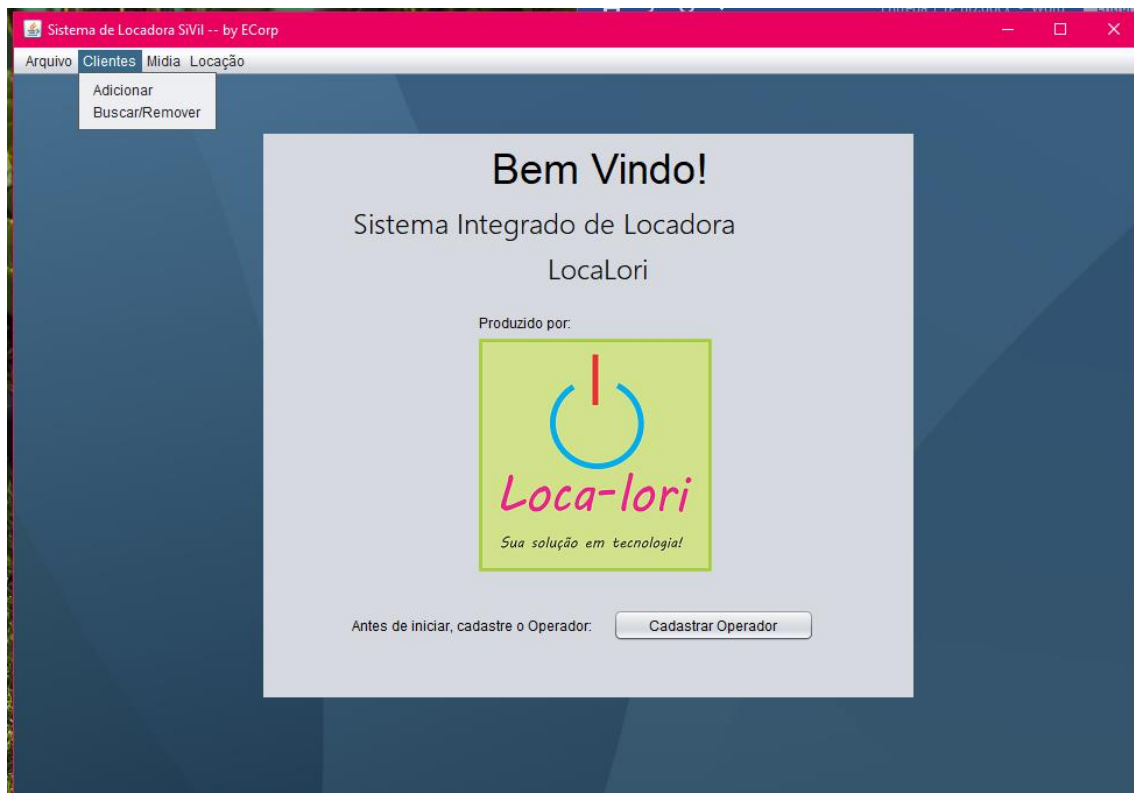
Sistema de Locadora SiVil -- by ECorp

Arquivo Clientes Midia Locação

Adicionar
Buscar/Remover

Bem Vindo!

Sistema Integrado de Locadora

LocaLori

Produzido por:

Loca-lori

Sua solução em tecnologia!

Antes de iniciar, cadastre o Operador: Cadastrar Operador